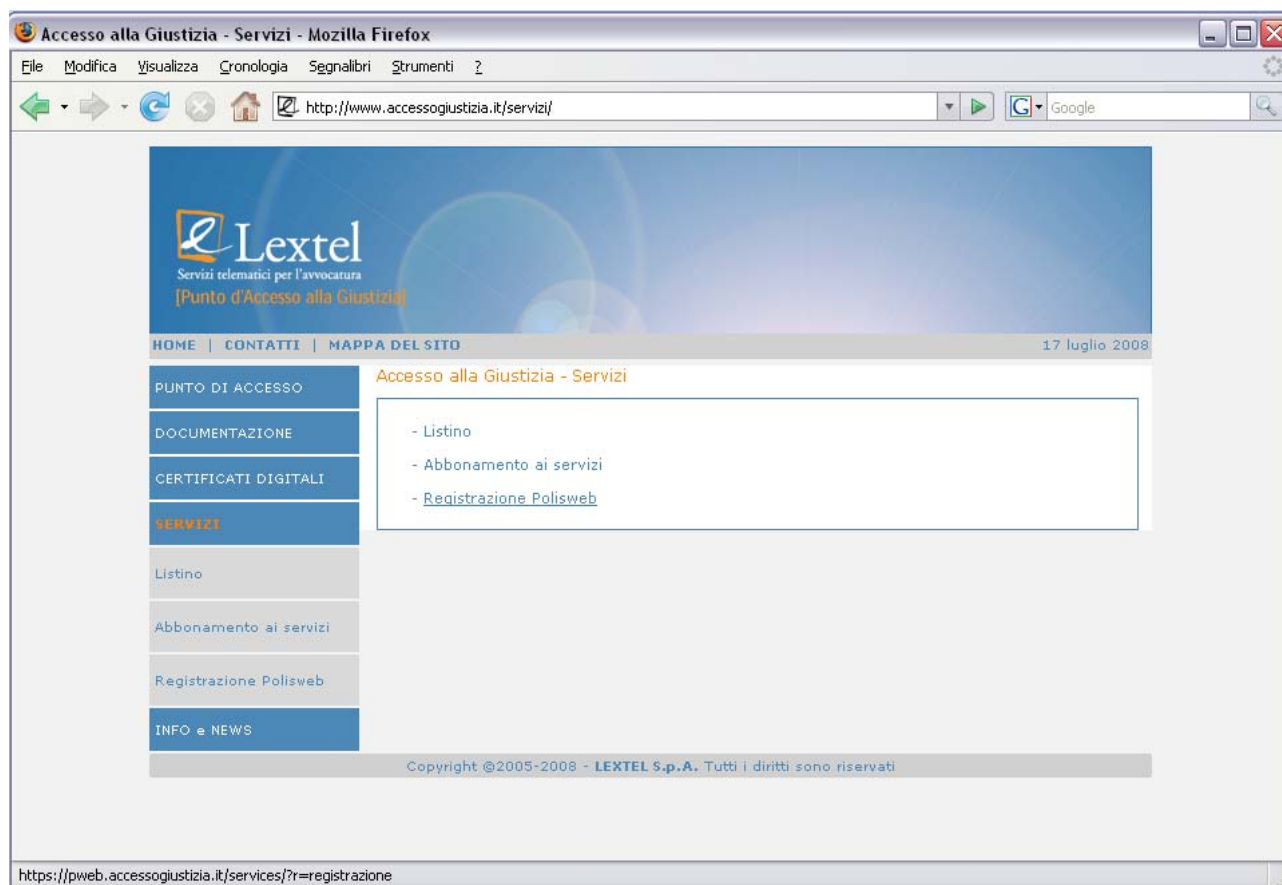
Accesso alla Giustizia - Servizi - Mozilla Firefox

File Modifica Visualizza Cronologia Segnalibri Strumenti ?

http://www.accessogiustizia.it/servizi/

Google

Lextel
Servizi telematici per l'avvocatura
[Punto d'Accesso alla Giustizia]

HOME | CONTATTI | MAPPA DEL SITO

17 luglio 2008

PUNTO DI ACCESSO
DOCUMENTAZIONE
CERTIFICATI DIGITALI
SERVIZI
Listino
Abbonamento ai servizi
Registrazione Polisweb
INFO e NEWS

Accesso alla Giustizia - Servizi

- Listino
- Abbonamento ai servizi
- Registrazione Polisweb

Copyright ©2005-2008 - LEXTEL S.p.A. Tutti i diritti sono riservati

https://pweb.accessogiustizia.it/services/?r=registrazione